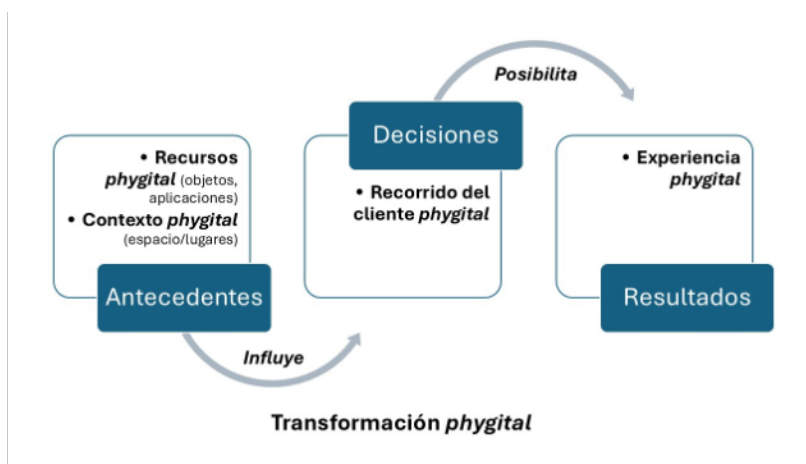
• Recursos phygital (objetos, aplicaciones)
• Contexto phygital (espacio/lugares)

Antecedentes

Influye

Decisiones

• Recorrido del cliente phygital

Posibilita

• Experiencia phygital

Resultados

Transformación phygital